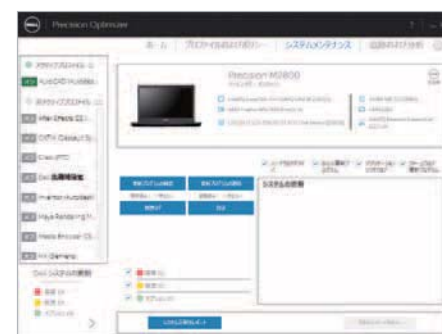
Precision Optimizer

ホーム | プロファイルおよびポリシー | システムメンテナンス | 追跡および分析

AutoCAD AutoDesk

After Effects CC

CATIA (Dassault S

Creo (PTC)

Dell 出荷時設定

Inventor (AutoDesk)

Maya Rendering

Media Encoder CS

NX (Siemens)

Dell システムの更新

Precision M2800

システムの更新

システムを更新する

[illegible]